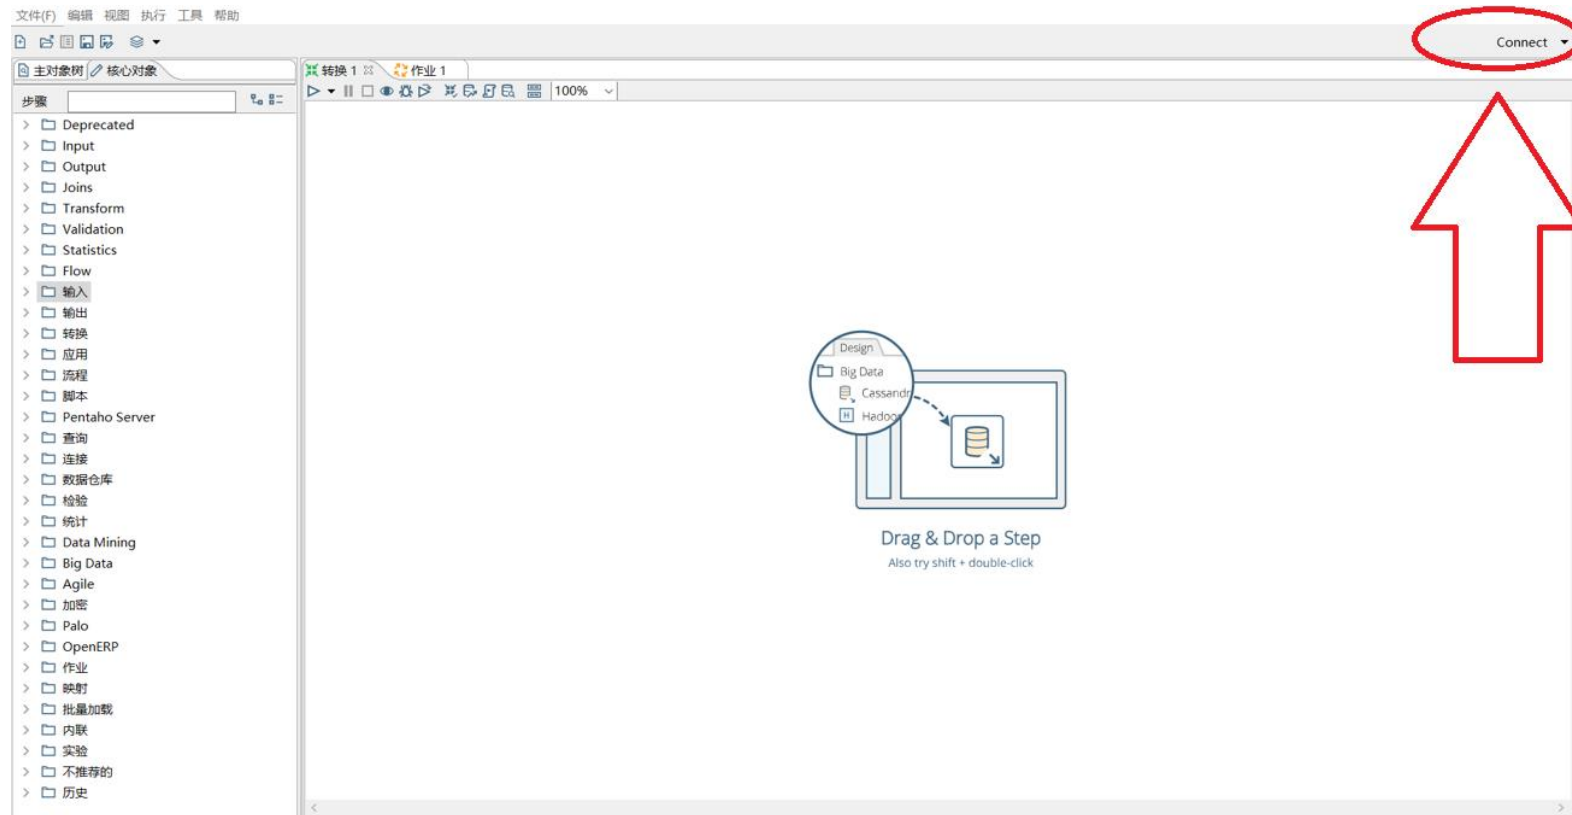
文件(F) 编辑 视图 执行 工具 帮助

Connect

主对象树 核心对象

转换 1 作业 1

步骤

100%

Deprecated
Input
Output
Joins
Transform
Validation
Statistics
Flow
输入
输出
转换
应用
流程
脚本
Pentaho Server
查询
连接
数据仓库
检验
统计
Data Mining
Big Data
Agile
加密
Palo
OpenERP
作业
映射
批量加载
内联
实验
不推荐的
历史

Design
Big Data
Cassandr
Hadoo

Drag & Drop a Step
Also try shift + double-click